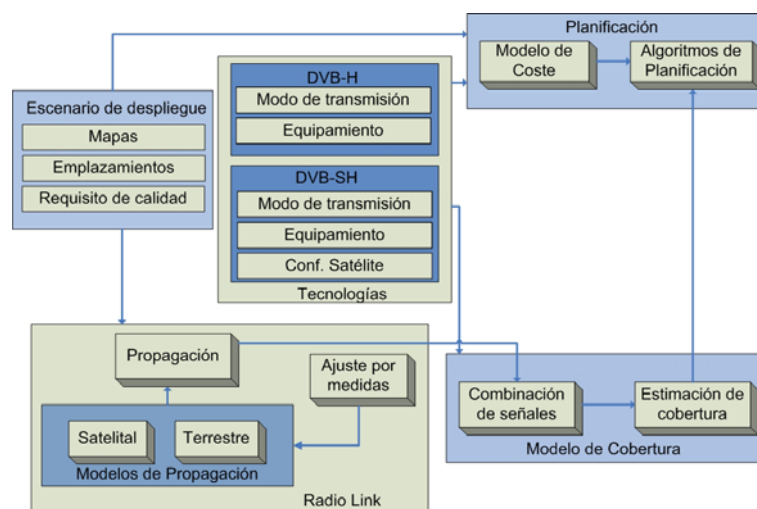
Planificación

Modelo de Coste

Algoritmos de Planificación

Escenario de despliegue

Mapas

Emplazamientos

Requisito de calidad

DVB-H

Modo de transmisión

Equipamiento

DVB-SH

Modo de transmisión

Equipamiento

Conf. Satélite

Tecnologías

Propagación

Ajuste por medidas

Satelital

Terrestre

Modelos de Propagación

Radio Link

Combinación de señales

Estimación de cobertura

Modelo de Cobertura